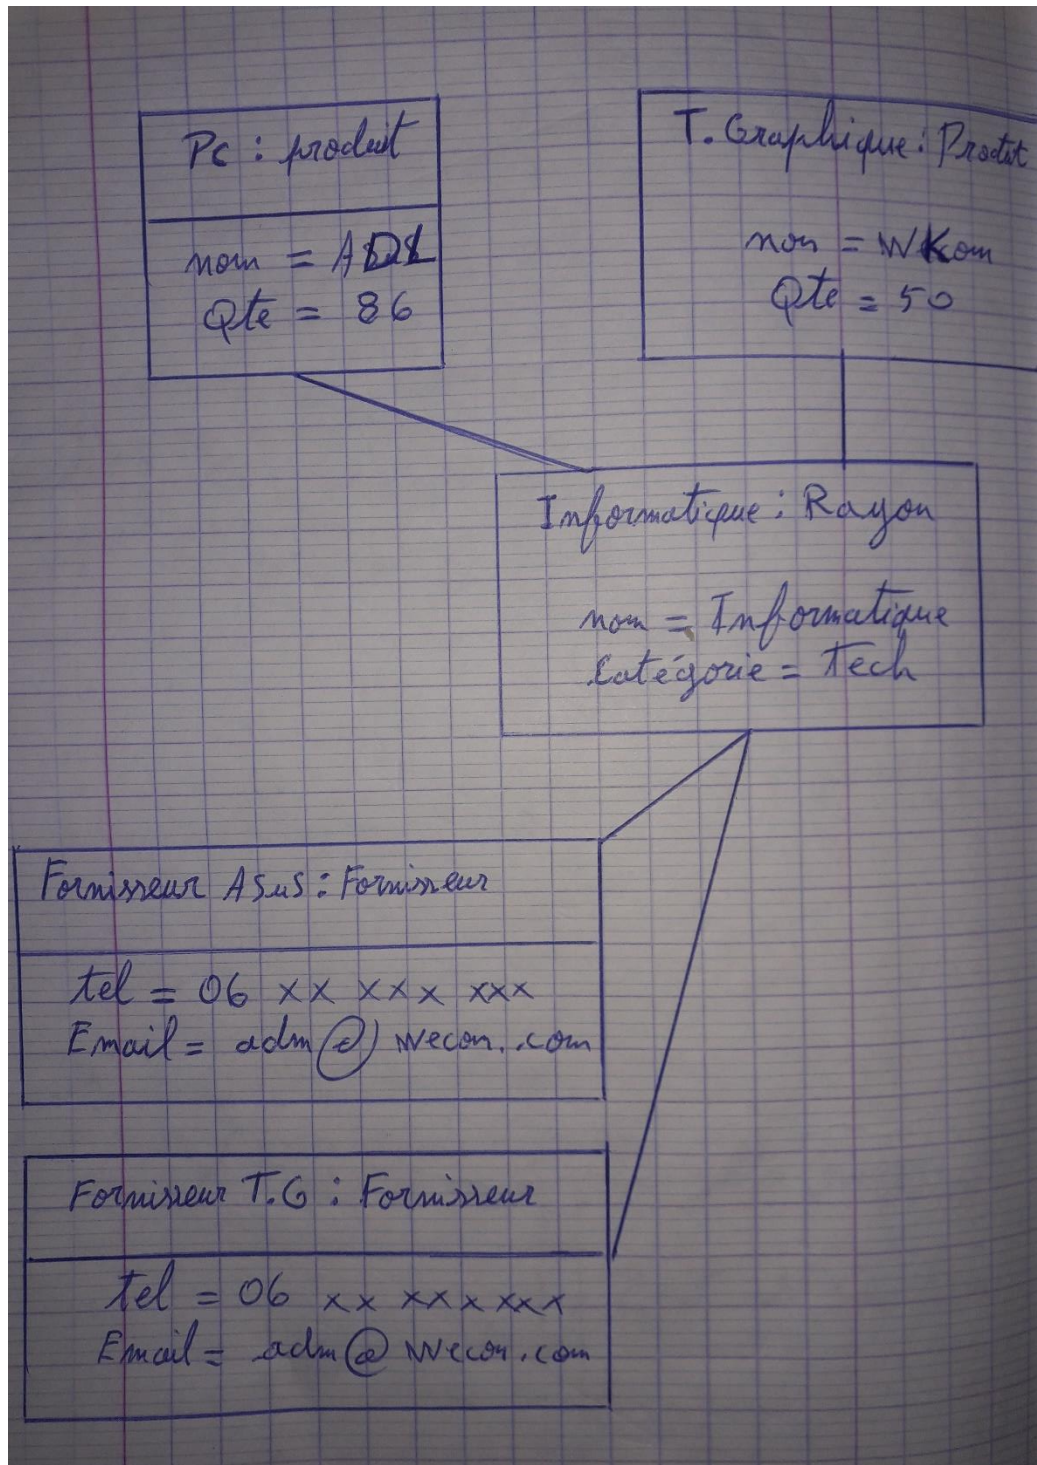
Pc : produit

nom = AD1
Qte = 86

T. Graphique : Produit

nom = WKom
Qte = 50

Informatique : Rayon

nom = Informatique
Catégorie = Tech

Fornisseur AsuS : Fornisseur

tel = 06 XX XXX XXX
Email = adm@wecom.com

Fornisseur T.G : Fornisseur

tel = 06 XX XXX XXX
Email = adm@wecom.com